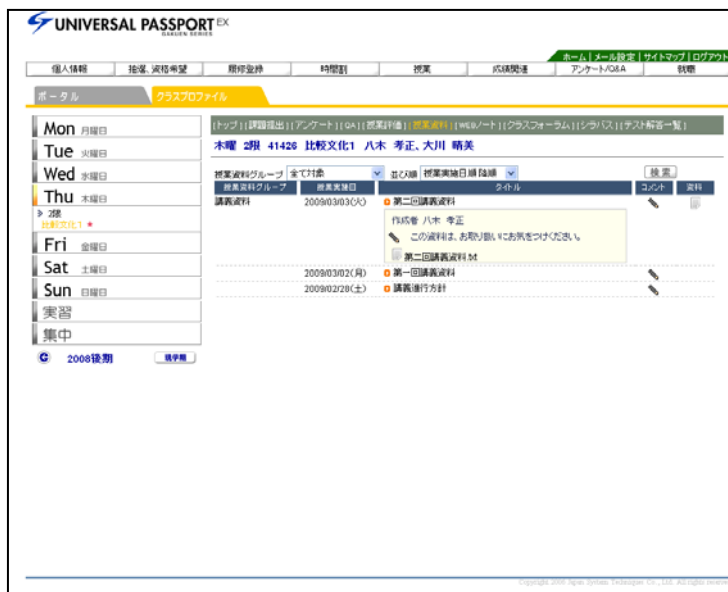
UNIVERSAL PASSPORT EX
GAKUEN SERIES

ホーム | メール設定 | サイトマップ | ログアウト

個人情報 | 抽選、資格希望 | 履修登録 | 時間割 | 授業 | 成績関連 | アンケート/Q&A | 就職

ポータル | クラスプロファイル

Mon 月曜日
Tue 火曜日
Wed 水曜日
Thu 木曜日
▷ 2限
比較文化1 ★
Fri 金曜日
Sat 土曜日
Sun 日曜日
実習
集中

2008後期 | 現学期

[トップ] | [課題提出] | [アンケート] | [QA] | [授業評価] | [授業資料] | [WEBノート] | [クラスフォーラム] | [シラバス] | [テスト解答一覧]

木曜 2限 41426 比較文化1 八木 孝正、大川 晴美

授業資料グループ 全て対象 並び順 授業実施日順 降順 検索

| 授業資料グループ | 授業実施日 | タイトル | コメント | 資料 |
|---|---|---|---|---|
| 講義資料 | 2009/03/03(火) | 第二回講義資料 | | |
| | | 作成者 八木 孝正 この資料は、お取り扱いにお気をつけください。 第二回講義資料.txt | | |
| | 2009/03/02(月) | 第一回講義資料 | | |
| | 2009/02/28(土) | 講義進行方針 | | |

Copyright 2008 Japan System Techniques Co., Ltd. All rights reserved.